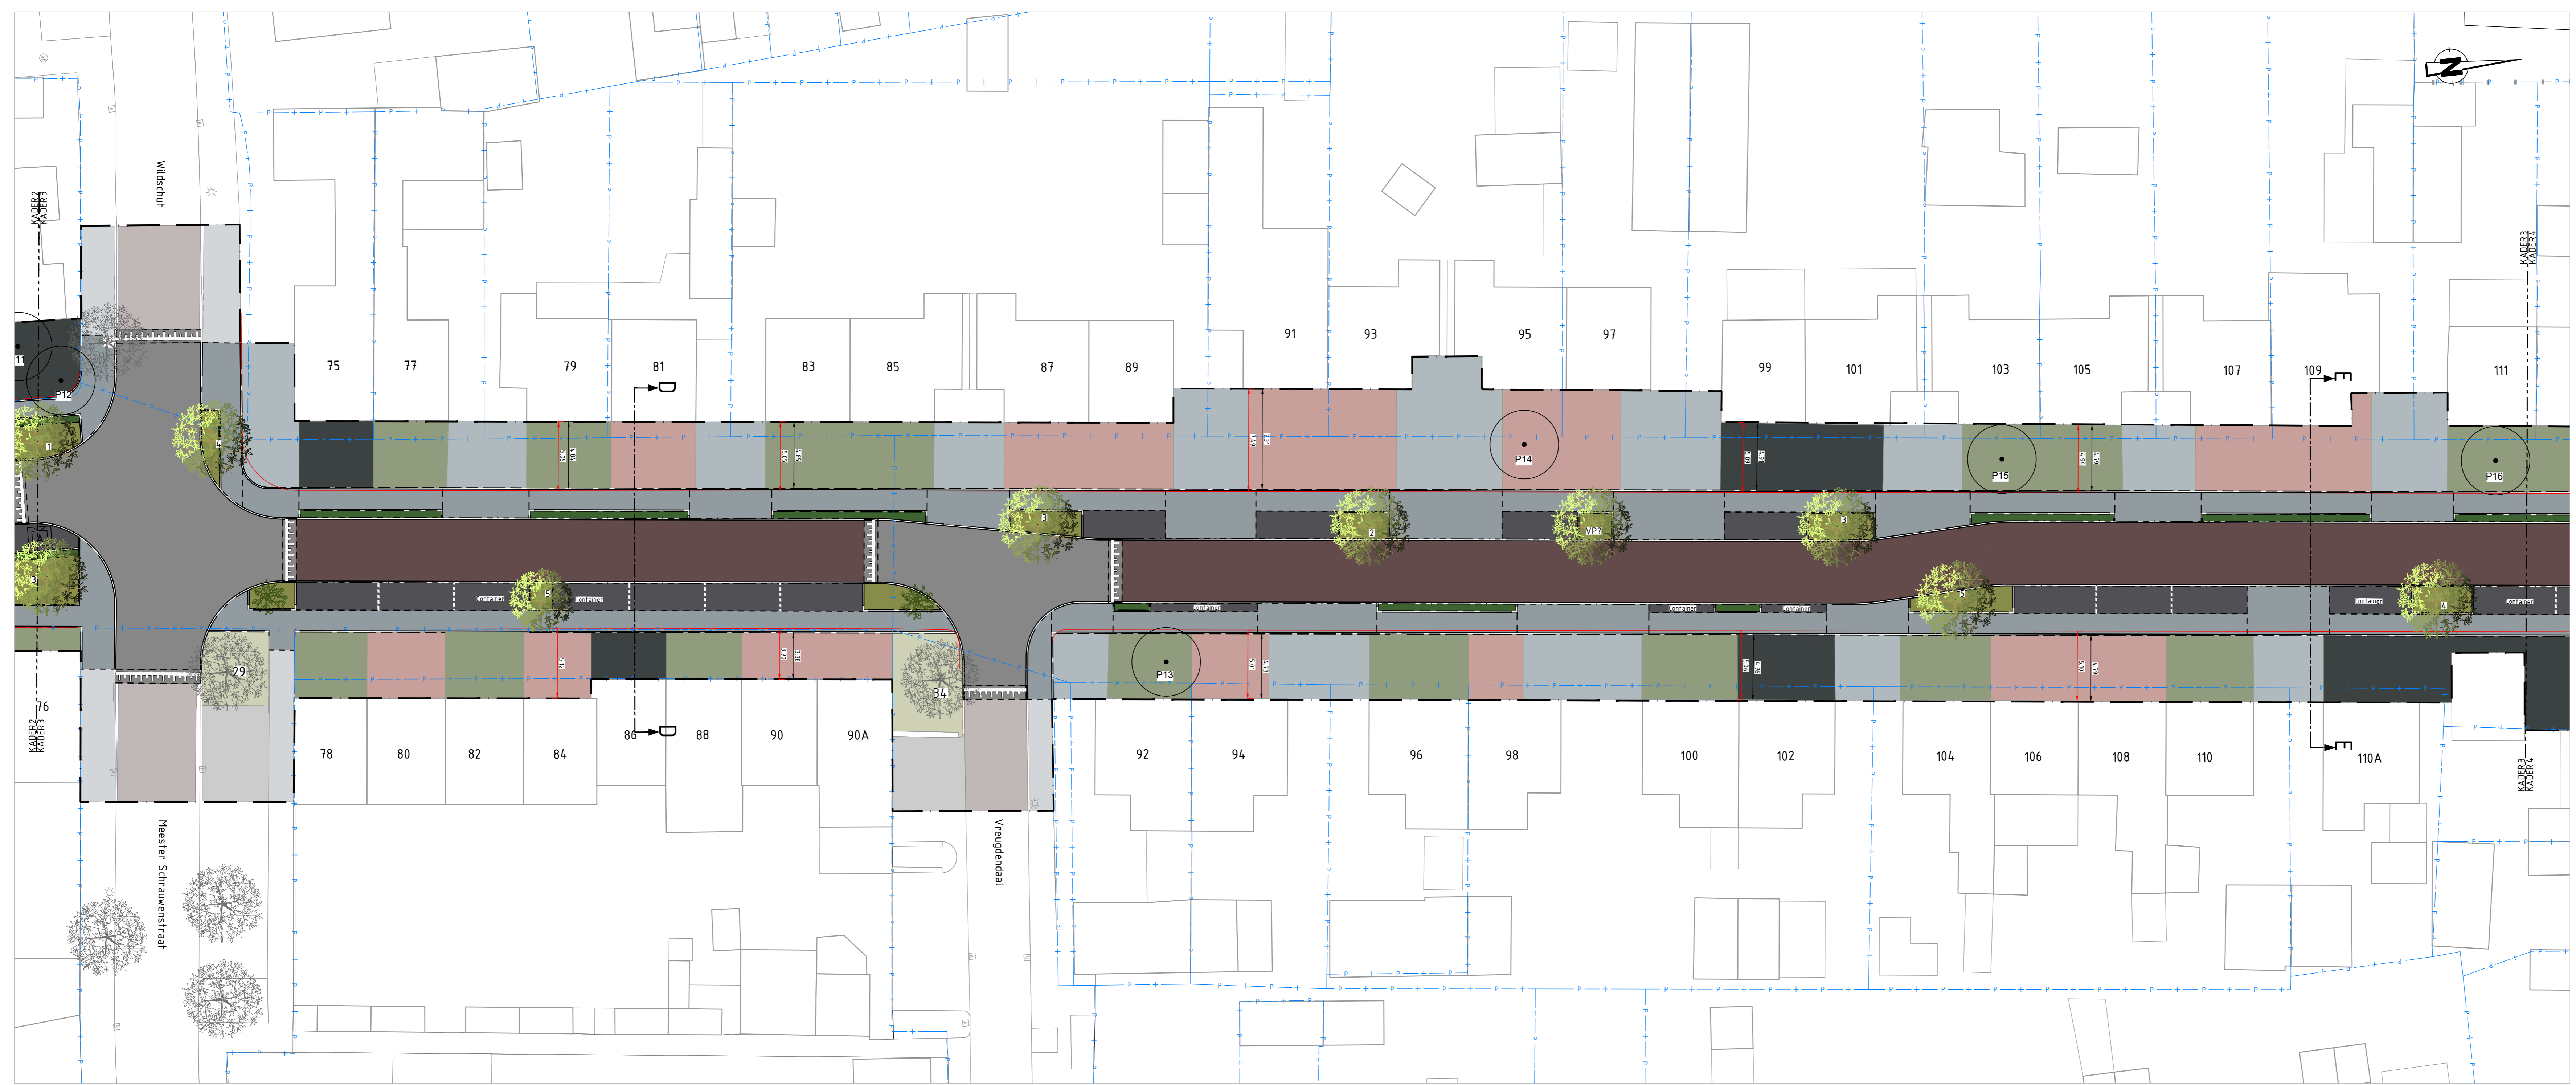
Wildschut
KADER 2
KADER 3
75
77
79
81
83
85
87
89
91
93
95
97
99
101
103
105
107
109
111
KADER 3
KADER 4
P12
P14
P15
P16
P13
1
4
3
2
VP 1
3
5
5
4
3
29
34
container
container
container
container
container
container
container
76
KADER 2
KADER 3
78
80
82
84
86
88
90
90A
92
94
96
98
100
102
104
106
108
110
110A
KADER 3
KADER 4
Meester Schrauwenstraat
Vreugdendaal